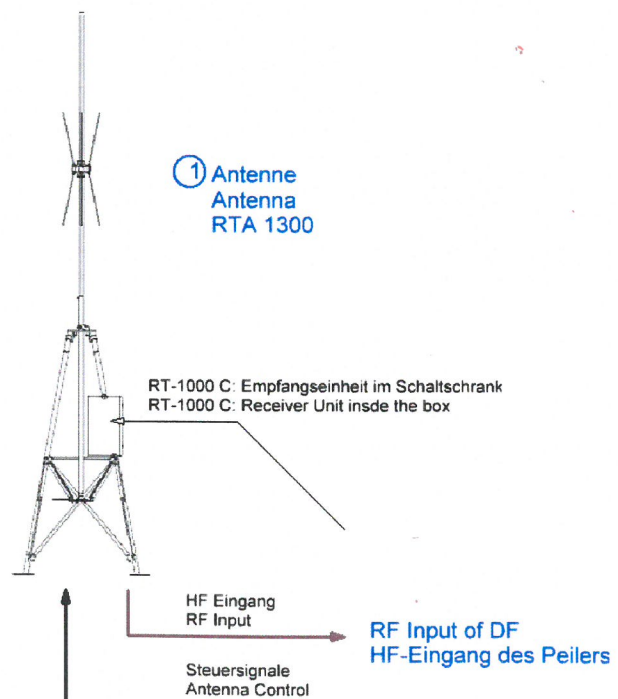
1 Antenne
Antenna
RTA 1300

RT-1000 C: Empfangseinheit im Schaltschrank
RT-1000 C: Receiver Unit insde the box

HF Eingang
RF Input

RF Input of DF
HF-Eingang des Peilers

Steuersignale
Antenna Control